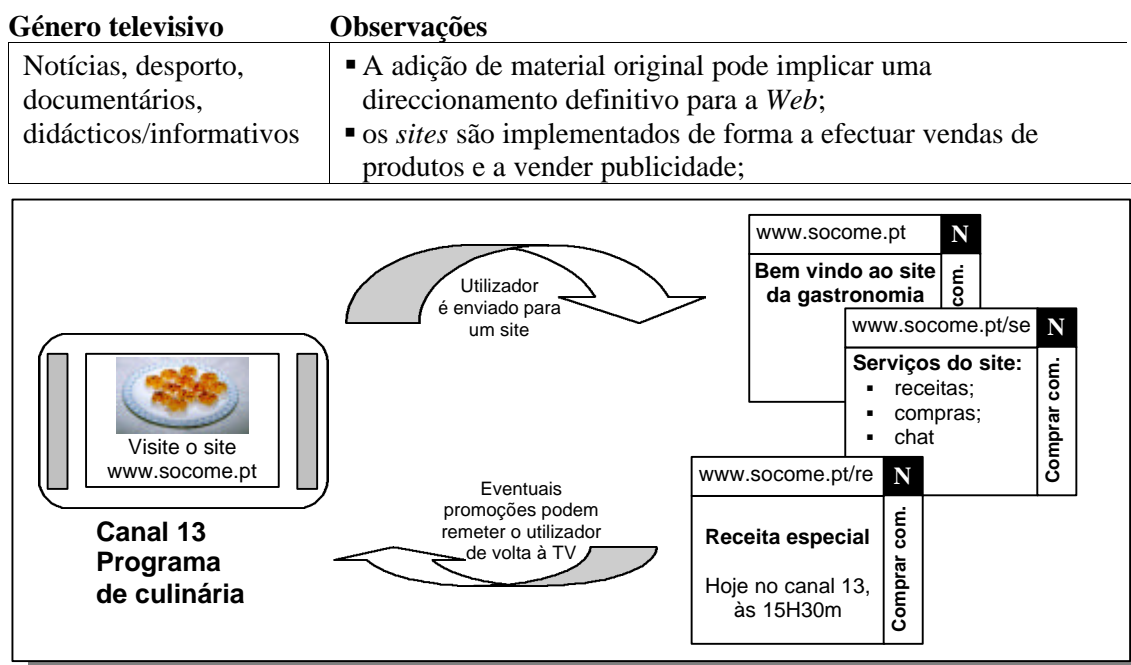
| Género televisivo | Observações |
|---|---|
| Notícias, desporto, documentários, didácticos/informativos | ▪ A adição de material original pode implicar uma direccionamento definitivo para a *Web*; ▪ os *sites* são implementados de forma a efectuar vendas de produtos e a vender publicidade; |

Utilizador é enviado para um site

www.socome.pt
N
Bem vindo ao site da gastronomia
com.

www.socome.pt/se
N
Serviços do site:
▪ receitas;
▪ compras;
▪ chat
Comprar com.

Visite o site www.socome.pt

Canal 13
Programa de culinária

Eventuais promoções podem remeter o utilizador de volta à TV

www.socome.pt/re
N
Receita especial
Hoje no canal 13, às 15H30m
Comprar com.